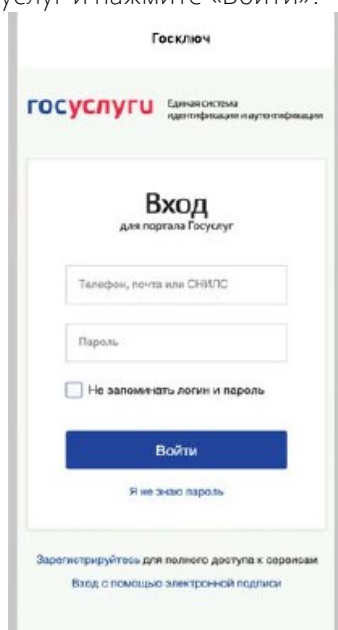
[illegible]слуг и нажмите «Войти».

Госключ

госуслуги Единая система идентификации и аутентификации

Вход
для портала Госуслуг

Телефон, почта или СНИЛС

Пароль

Не запоминать логин и пароль

Войти

Я не знаю пароль

Зарегистрируйтесь для полного доступа к сервисам

Вход с помощью электронной подписи